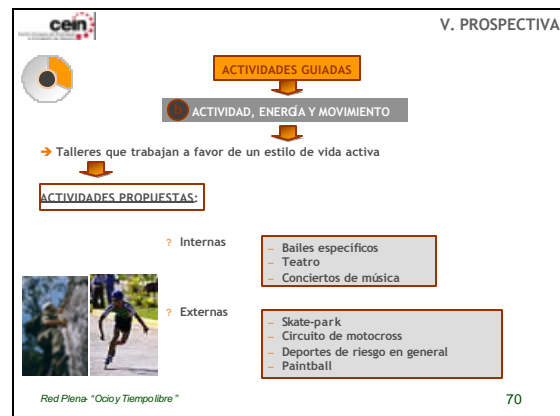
cein

V. PROSPECTIVA

ACTIVIDADES GUIADAS

ACTIVIDAD, ENERGÍA Y MOVIMIENTO

➔ Talleres que trabajan a favor de un estilo de vida activa

ACTIVIDADES PROPUESTAS:

? Internas

– Bailes específicos
– Teatro
– Conciertos de música

? Externas

– Skate-park
– Circuito de motocross
– Deportes de riesgo en general
– Paintball

Red Plena- "Ocio y Tiempo libre"

70